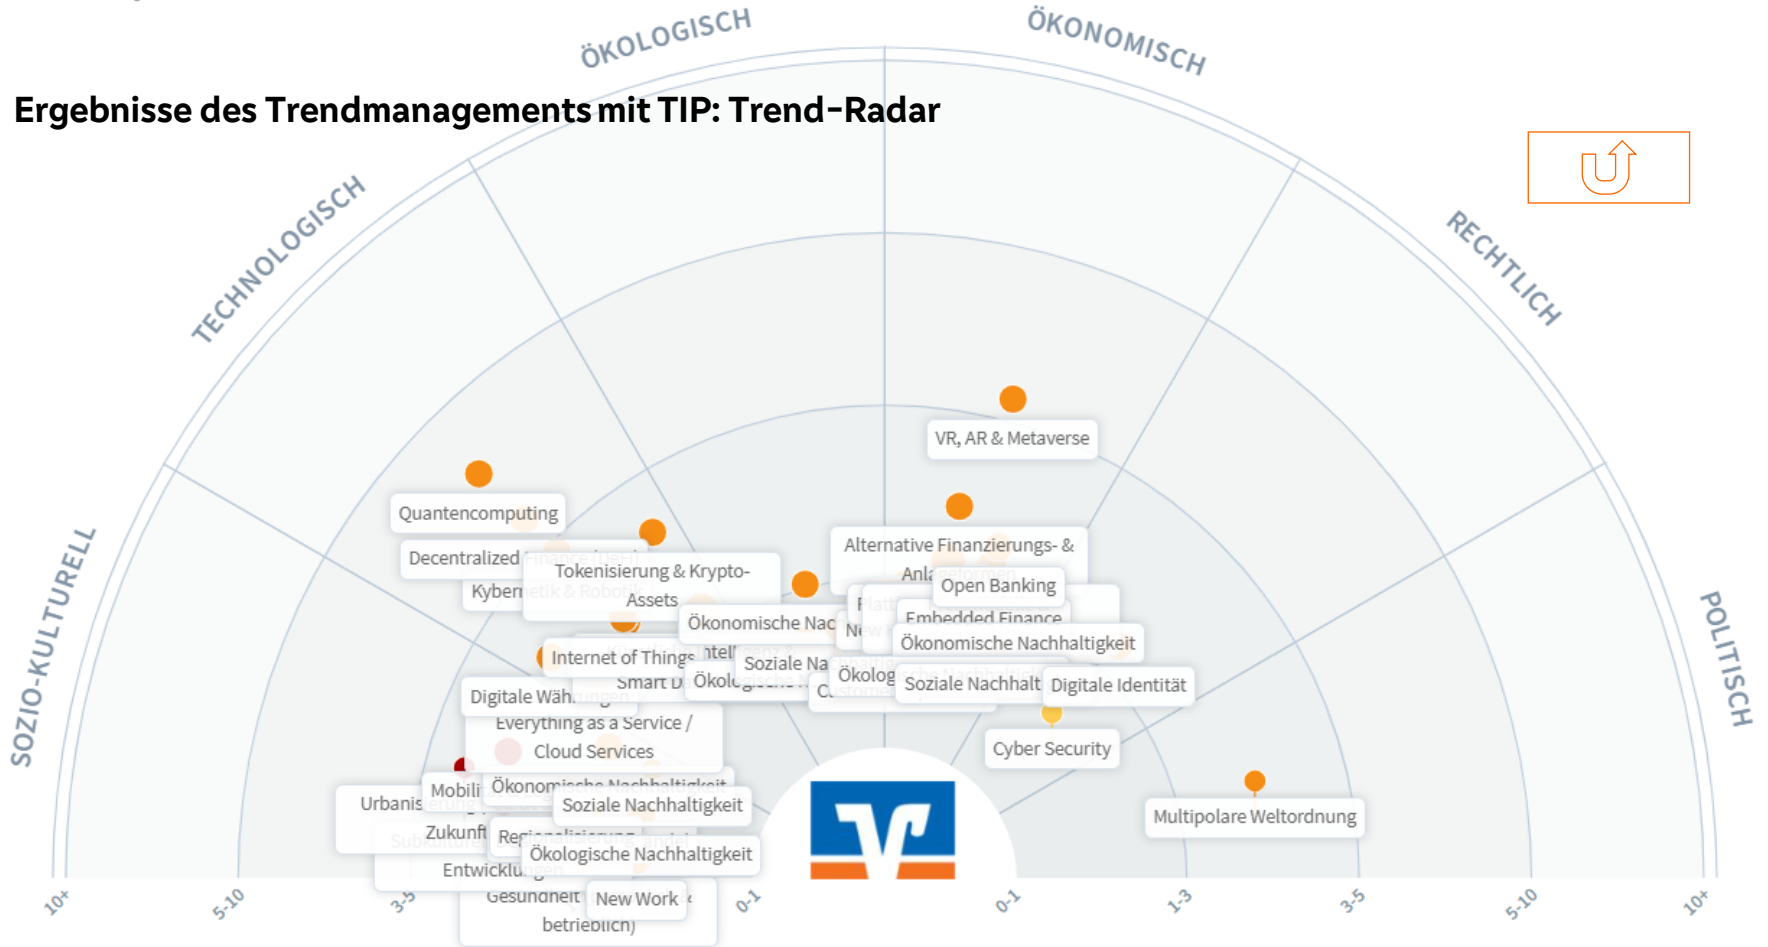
ÖKOLOGISCH

ÖKONOMISCH

Ergebnisse des Trendmanagements mit TIP: Trend-Radar

TECHNOLOGISCH

RECHTLICH

SOZIO-KULTURELL

POLITISCH

VR, AR & Metaverse

Quantencomputing

Alternative Finanzierungs- & Anla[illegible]

Decentralized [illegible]

Tokenisierung & Krypto-Assets

Open Banking

Kyber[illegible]

Embedded Finance

Ökonomische Nac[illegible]

Ökonomische Nachhaltigkeit

Internet of Things

Soziale Na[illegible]

Smart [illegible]

Ökolog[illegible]

Soziale Nachhalt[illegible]

Digitale Identität

Digitale Wäh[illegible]

Everything as a Service / Cloud Services

Cyber Security

Urbanis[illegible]

Mobili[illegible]

Ökonomische Nachhaltigkeit

Soziale Nachhaltigkeit

Multipolare Weltordnung

Zukunft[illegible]

Regionalisierung

Ökologische Nachhaltigkeit

Entwicklu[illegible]

Gesundheit

New Work

betrieblich)

10+

5-10

3-5

0-1

0-1

1-3

3-5

5-10

10+